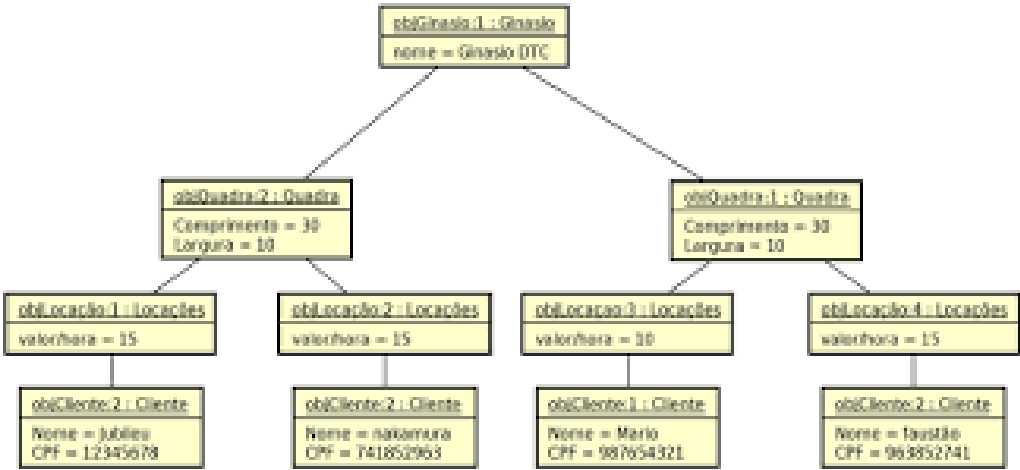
objGinasio:1 : Ginasio
nome = Ginasio DTC

objQuadra:2 : Quadra
Comprimento = 30
Largura = 10

objQuadra:1 : Quadra
Comprimento = 30
Largura = 10

objLocação:1 : Locações
valor/hora = 15

objLocação:2 : Locações
valor/hora = 15

objLocacao:3 : Locações
valor/hora = 10

objLocação:4 : Locações
valor/hora = 15

objCliente:2 : Cliente
Nome = Jubileu
CPF = 12345678

objCliente:2 : Cliente
Nome = nakamura
CPF = 741852963

objCliente:1 : Cliente
Nome = Mario
CPF = 987654321

objCliente:2 : Cliente
Nome = faustão
CPF = 963852741